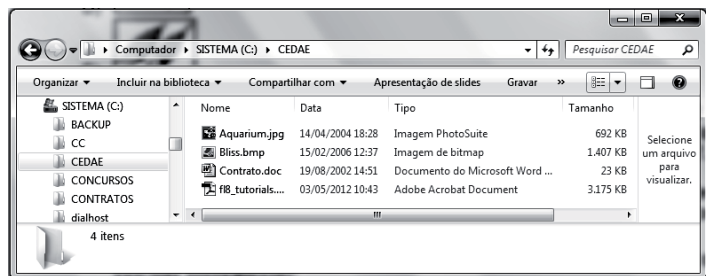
Computador ▸ SISTEMA (C:) ▸ CEDAE

Pesquisar CEDAE

Organizar ▾ Incluir na biblioteca ▾ Compartilhar com ▾ Apresentação de slides Gravar »

SISTEMA (C:)
BACKUP
CC
CEDAE
CONCURSOS
CONTRATOS
dialhost

| Nome | Data | Tipo | Tamanho |
|---|---|---|---|
| Aquarium.jpg | 14/04/2004 18:28 | Imagem PhotoSuite | 692 KB |
| Bliss.bmp | 15/02/2006 12:37 | Imagem de bitmap | 1.407 KB |
| Contrato.doc | 19/08/2002 14:51 | Documento do Microsoft Word ... | 23 KB |
| fl8_tutorials.... | 03/05/2012 10:43 | Adobe Acrobat Document | 3.175 KB |

Selecione um arquivo para visualizar.

4 itens